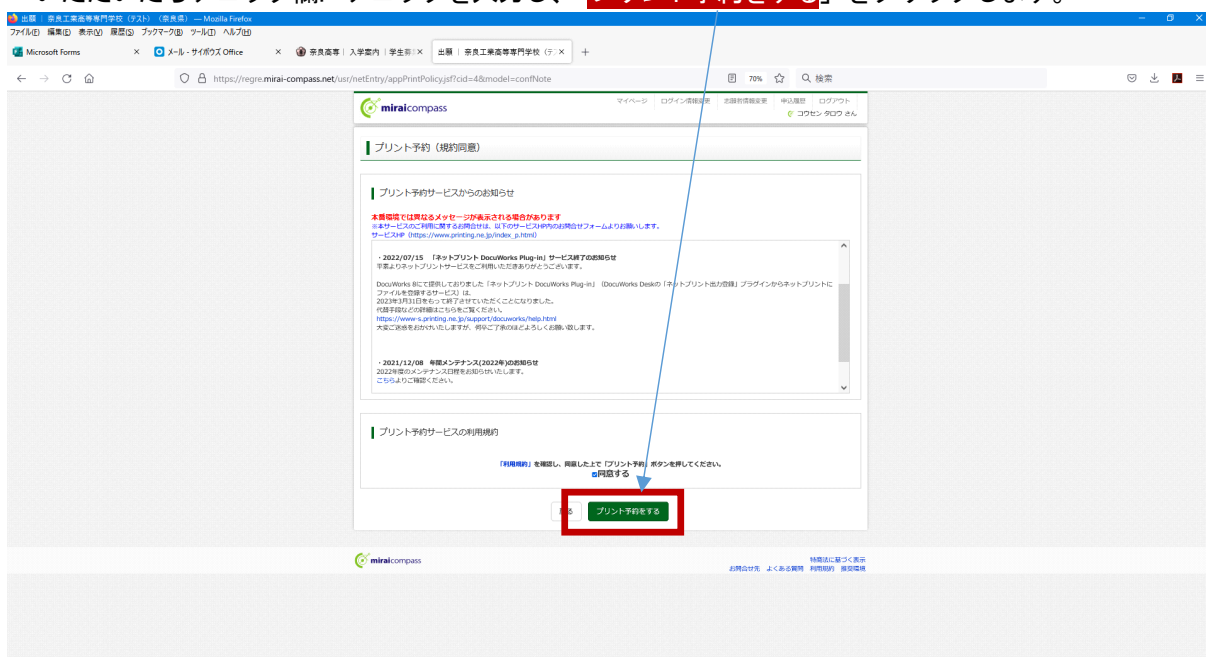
出願｜奈良工業高等専門学校（テスト）（奈良県） — Mozilla Firefox
ファイル(F) 編集(E) 表示(V) 履歴(S) ブックマーク(B) ツール(T) ヘルプ(H)
Microsoft Forms × メール - サイボウズ Office × 奈良高専｜入学案内｜学生募× 出願｜奈良工業高等専門学校（テ× +
https://regre.mirai-compass.net/usr/netEntry/appPrintPolicy.jsf?cid=4&model=confNote 70% 検索

miraicompass
マイページ ログイン情報変更 志願者情報変更 申込履歴 ログアウト
コウセン タロウ さん

プリント予約（規約同意）

プリント予約サービスからのお知らせ

本番環境では異なるメッセージが表示される場合があります
※本サービスのご利用に関するお問合せは、以下のサービスHP内のお問合せフォームよりお願いします。
サービスHP（https://www.printing.ne.jp/index_p.html）

・2022/07/15 「ネットプリント DocuWorks Plug-in」サービス終了のお知らせ
平素よりネットプリントサービスをご利用いただきありがとうございます。

DocuWorks 8にて提供しておりました「ネットプリント DocuWorks Plug-in」（DocuWorks Deskの「ネットプリント出力登録」プラグインからネットプリントにファイルを登録するサービス）は、
2023年3月31日をもって終了させていただくことになりました。
代替手段などの詳細はこちらをご覧ください
https://www-s.printing.ne.jp/support/docuworks/help.html
大変ご迷惑をおかけいたしますが、何卒ご了承のほどよろしくお願い致します。

・2021/12/08 年間メンテナンス(2022年)のお知らせ
2022年度のメンテナンス日程をお知らせいたします。
こちらよりご確認ください。

プリント予約サービスの利用規約

「利用規約」を確認し、同意した上で「プリント予約」ボタンを押してください。
同意する

戻る プリント予約をする

miraicompass
特商法に基づく表示
お問合せ先 よくある質問 利用規約 推奨環境